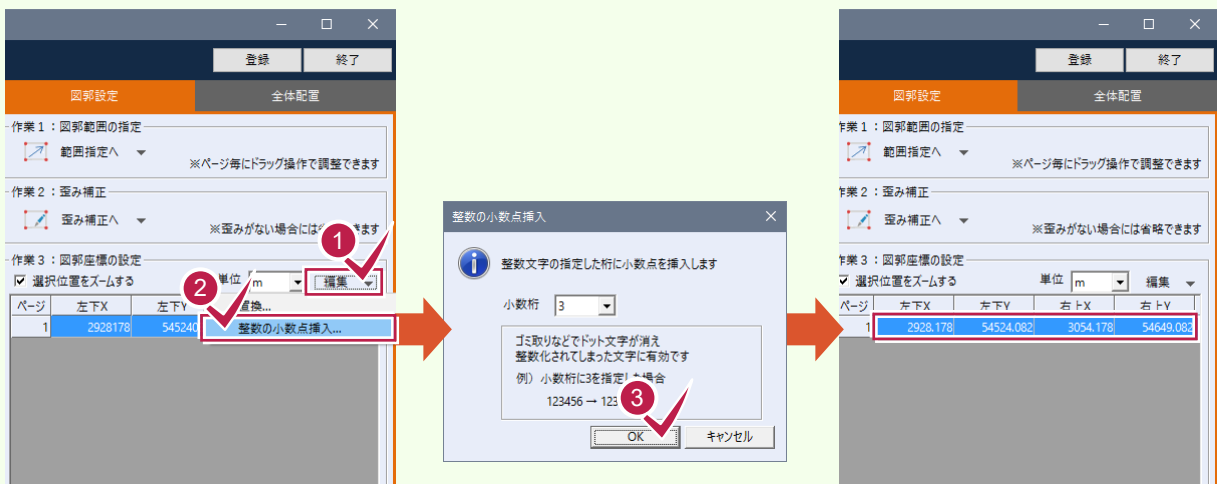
登録
終了
図郭設定
全体配置
作業１：図郭範囲の指定
範囲指定へ
※ページ毎にドラッグ操作で調整できます
作業２：歪み補正
歪み補正へ
※歪みがない場合には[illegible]ます
作業３：図郭座標の設定
選択位置をズームする
単位
m
編集
1
2
| ページ | 左下X | 左下Y |
|---|---|---|
| 1 | 2928178 | 545240 |
置換...
整数の小数点挿入...

整数の小数点挿入
整数文字の指定した桁に小数点を挿入します
小数桁
3
ゴミ取りなどでドット文字が消え
整数化されてしまった文字に有効です
例）小数桁に3を指定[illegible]場合
123456 → 123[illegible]
3
OK
キャンセル

登録
終了
図郭設定
全体配置
作業１：図郭範囲の指定
範囲指定へ
※ページ毎にドラッグ操作で調整できます
作業２：歪み補正
歪み補正へ
※歪みがない場合には省略できます
作業３：図郭座標の設定
選択位置をズームする
単位
m
編集
| ページ | 左下X | 左下Y | 右上X | 右上Y |
|---|---|---|---|---|
| 1 | 2928.178 | 54524.082 | 3054.178 | 54649.082 |